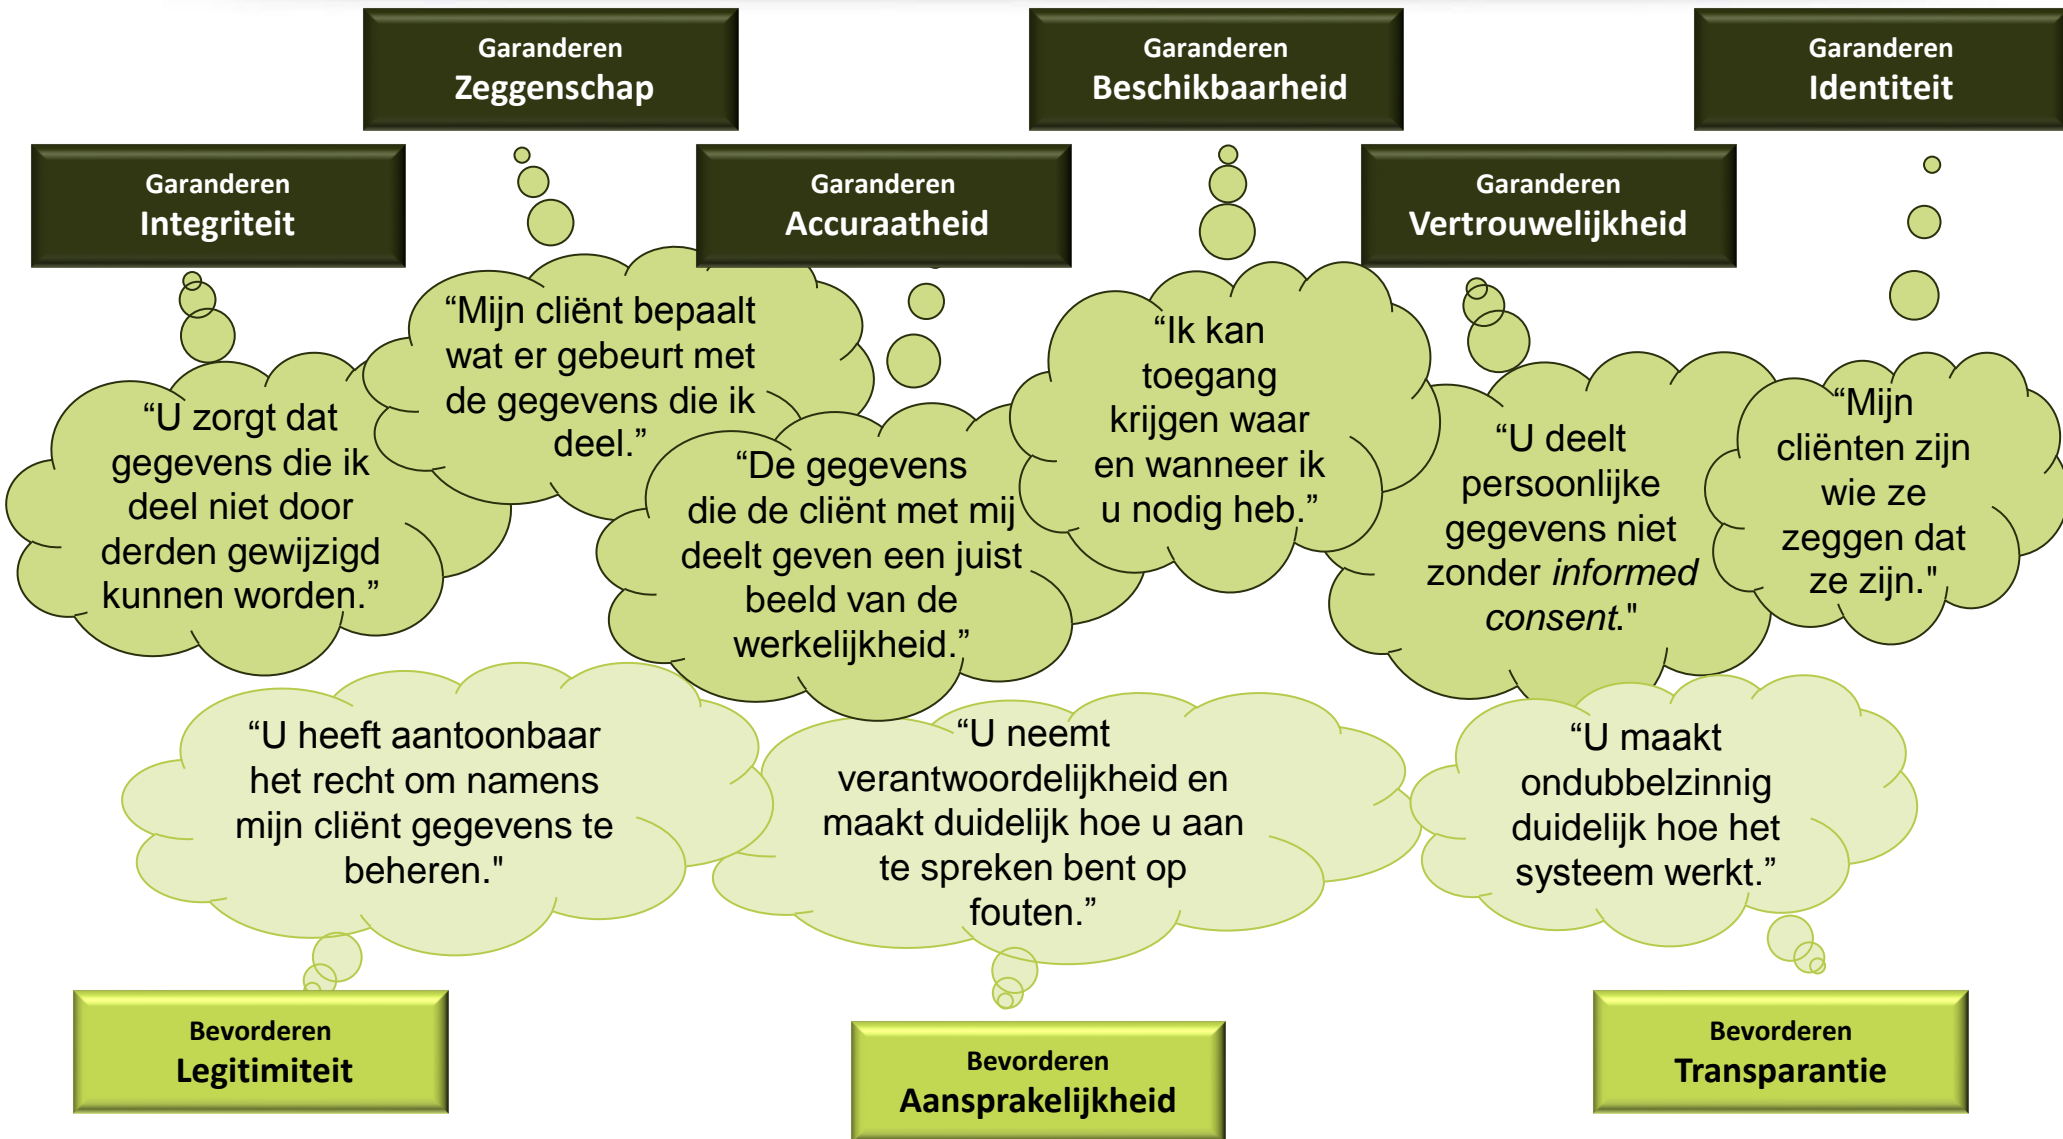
Garanderen
Zeggenschap

Garanderen
Beschikbaarheid

Garanderen
Identiteit

Garanderen
Integriteit

Garanderen
Accuraatheid

Garanderen
Vertrouwelijkheid

“Mijn cliënt bepaalt wat er gebeurt met de gegevens die ik deel.”

“U zorgt dat gegevens die ik deel niet door derden gewijzigd kunnen worden.”

“De gegevens die de cliënt met mij deelt geven een juist beeld van de werkelijkheid.”

“Ik kan toegang krijgen waar en wanneer ik u nodig heb.”

“U deelt persoonlijke gegevens niet zonder *informed consent*."

“Mijn cliënten zijn wie ze zeggen dat ze zijn."

“U heeft aantoonbaar het recht om namens mijn cliënt gegevens te beheren."

“U neemt verantwoordelijkheid en maakt duidelijk hoe u aan te spreken bent op fouten.”

“U maakt ondubbelzinnig duidelijk hoe het systeem werkt.”

Bevorderen
Legitimiteit

Bevorderen
Aansprakelijkheid

Bevorderen
Transparantie